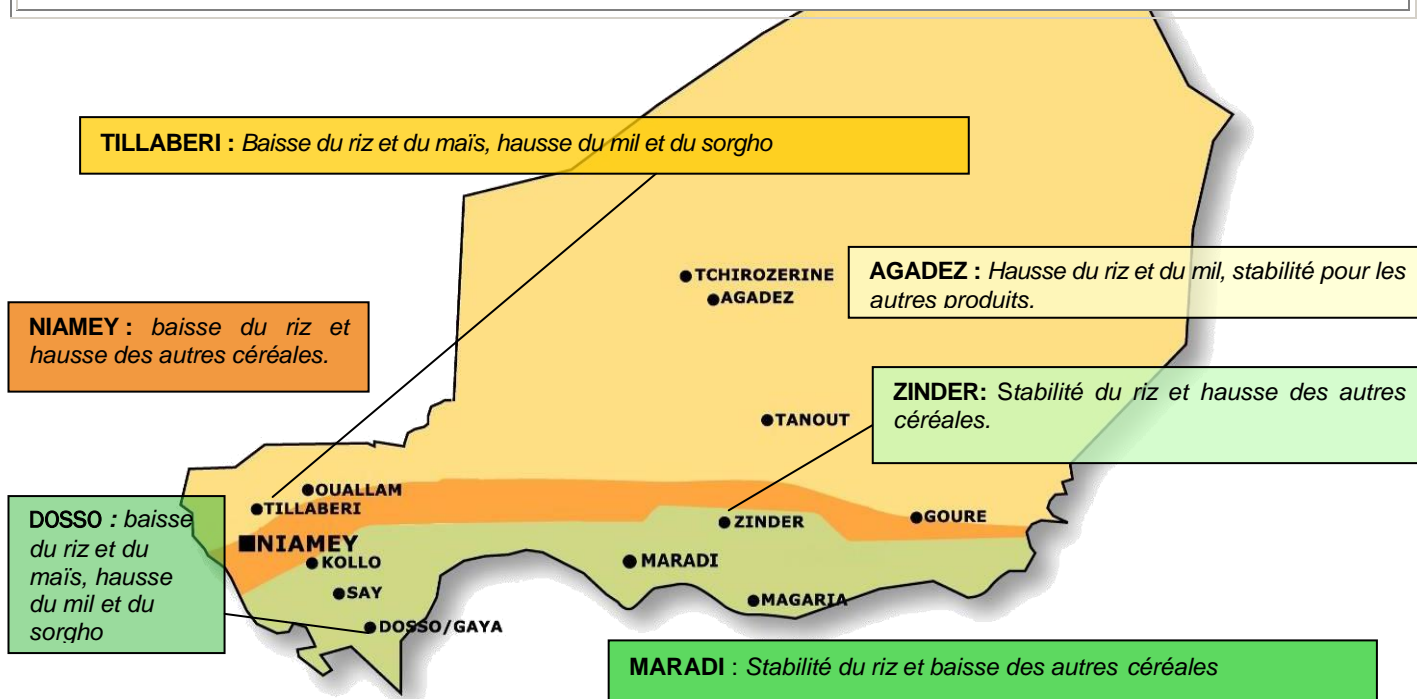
TILLABERI : Baisse du riz et du maïs, hausse du mil et du sorgho

AGADEZ : Hausse du riz et du mil, stabilité pour les autres produits.

NIAMEY : baisse du riz et hausse des autres céréales.

TCHIROZERINE
AGADEZ

ZINDER: Stabilité du riz et hausse des autres céréales.

TANOUT

DOSSO : baisse du riz et du maïs, hausse du mil et du sorgho

OUALLAM
TILLABERI
NIAMEY
KOLLO
SAY
DOSSO/GAYA
ZINDER
GOURE
MARADI
MAGARIA

MARADI : Stabilité du riz et baisse des autres céréales